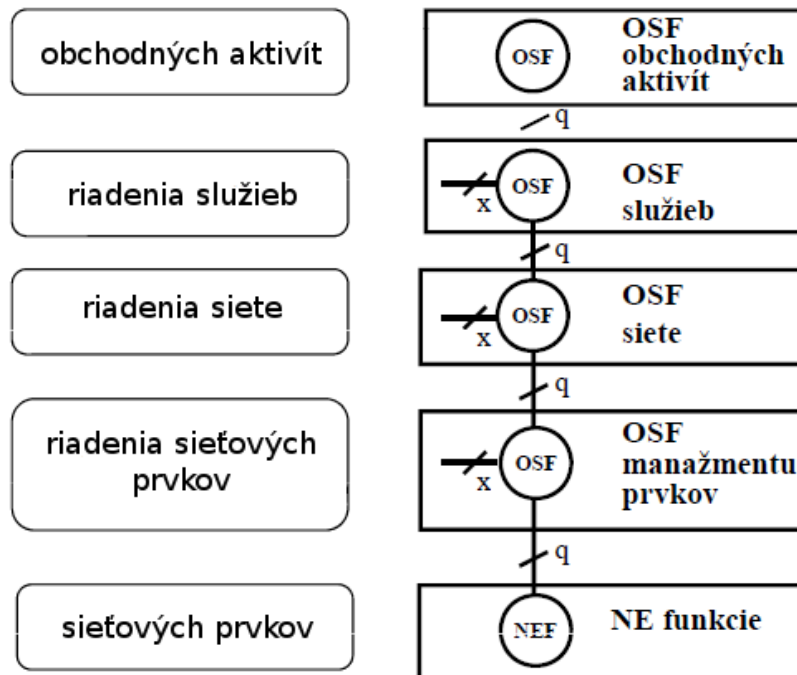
obchodných aktivít

OSF

OSF obchodných aktivít

q

riadenia služieb

x

OSF

OSF služieb

q

riadenia siete

x

OSF

OSF siete

q

riadenia sieťových prvkov

x

OSF

OSF manažmentu prvkov

q

sieťových prvkov

NEF

NE funkcie